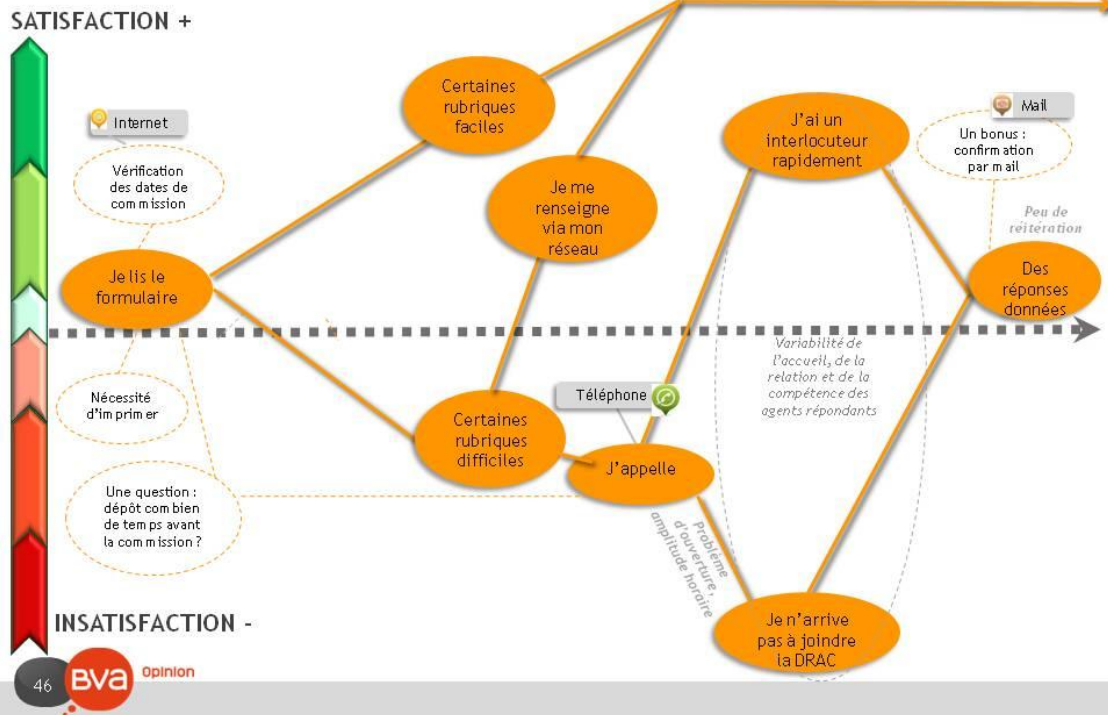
SATISFACTION +

Internet

Vérification des dates de commission

Je lis le formulaire

Nécessité d'imprimer

Une question : dépôt combien de temps avant la commission ?

Certaines rubriques faciles

Je me renseigne via mon réseau

Certaines rubriques difficiles

Téléphone

J'appelle

Problème d'ouverture, amplitude horaire

J'ai un interlocuteur rapidement

Variabilité de l'accueil, de la relation et de la compétence des agents répondants

Je n'arrive pas à joindre la DRAC

Mail

Un bonus : confirmation par mail

Peu de réitération

Des réponses données

INSATISFACTION -

46

BVA Opinion